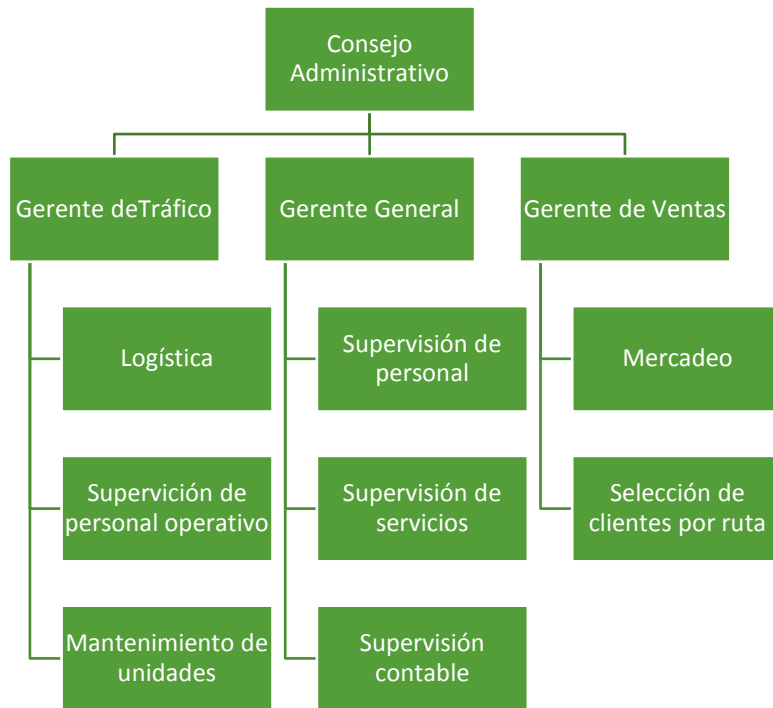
Consejo Administrativo

Gerente deTráfico

Logística

Supervición de personal operativo

Mantenimiento de unidades

Gerente General

Supervisión de personal

Supervisión de servicios

Supervisión contable

Gerente de Ventas

Mercadeo

Selección de clientes por ruta